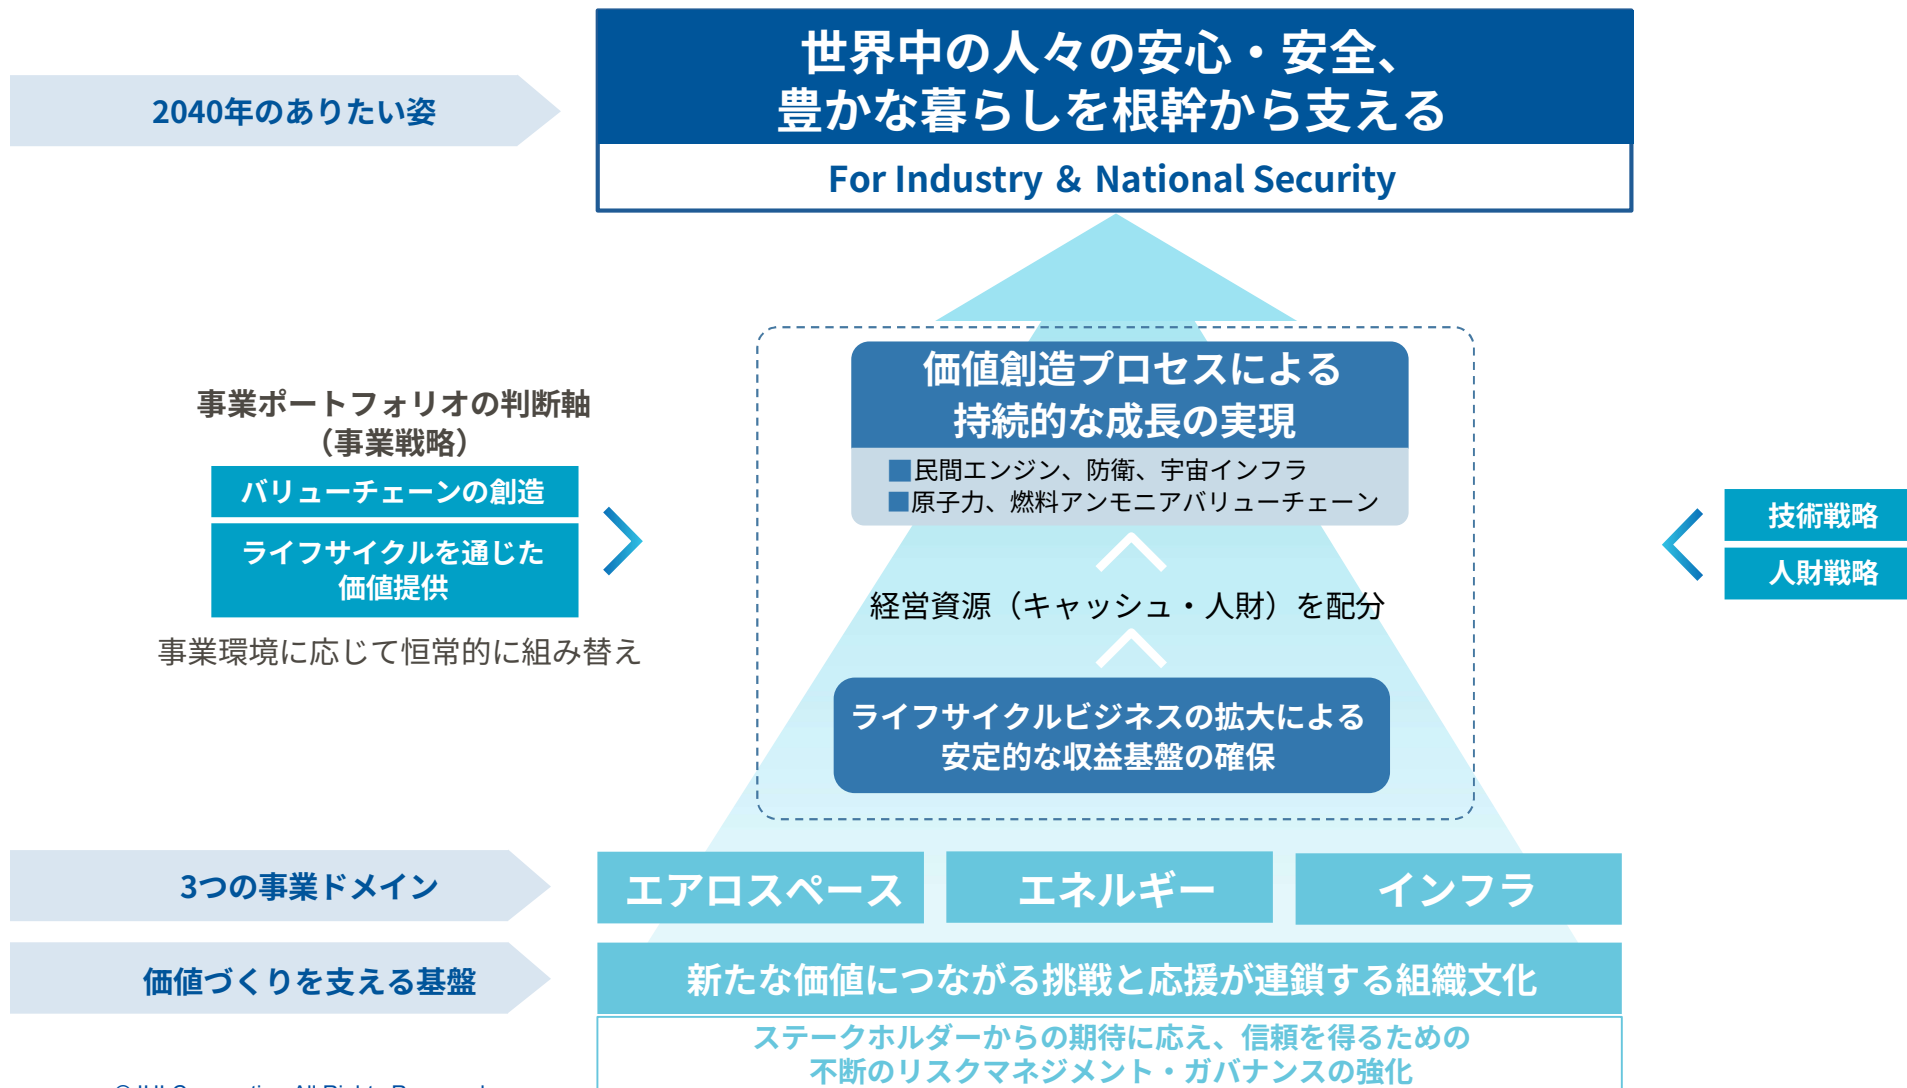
2040年のありたい姿

世界中の人々の安心・安全、
豊かな暮らしを根幹から支える

For Industry & National Security

事業ポートフォリオの判断軸
（事業戦略）

バリューチェーンの創造

ライフサイクルを通じた
価値提供

事業環境に応じて恒常的に組み替え

価値創造プロセスによる
持続的な成長の実現

■民間エンジン、防衛、宇宙インフラ
■原子力、燃料アンモニアバリューチェーン

経営資源（キャッシュ・人財）を配分

ライフサイクルビジネスの拡大による
安定的な収益基盤の確保

技術戦略

人財戦略

3つの事業ドメイン

エアロスペース

エネルギー

インフラ

価値づくりを支える基盤

新たな価値につながる挑戦と応援が連鎖する組織文化

ステークホルダーからの期待に応え、信頼を得るための
不断のリスクマネジメント・ガバナンスの強化

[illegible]